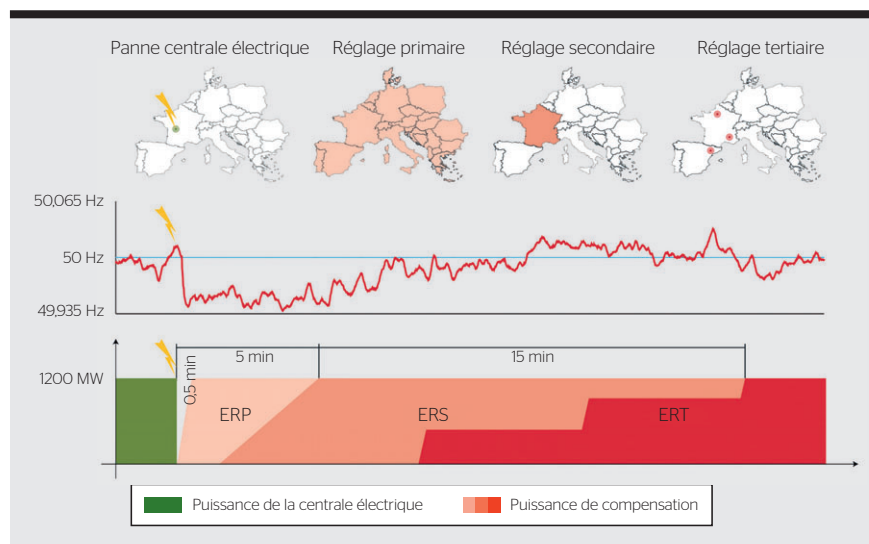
Panne centrale électrique
Réglage primaire
Réglage secondaire
Réglage tertiaire

50,065 Hz
50 Hz
49,935 Hz

1200 MW
0,5 min
5 min
15 min
ERP
ERS
ERT

Puissance de la centrale électrique
Puissance de compensation